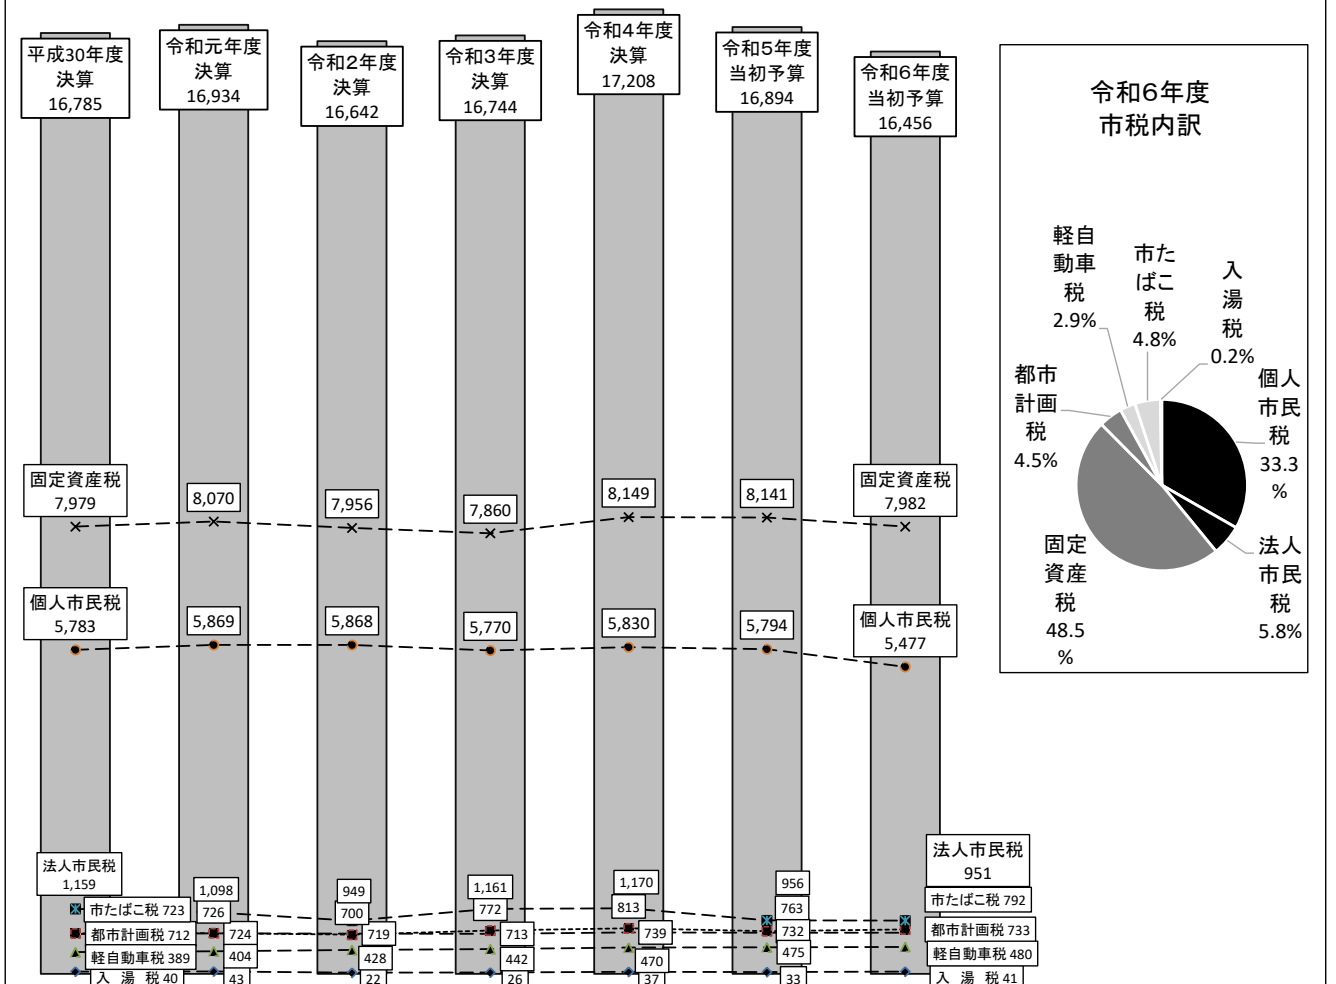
平成30年度
決算
16,785

令和元年度
決算
16,934

令和2年度
決算
16,642

令和3年度
決算
16,744

令和4年度
決算
17,208

令和5年度
当初予算
16,894

令和6年度
当初予算
16,456

令和6年度
市税内訳

軽自動車税
2.9%

市たばこ税
4.8%

入湯税
0.2%

都市計画税
4.5%

個人市民税
33.3%

法人市民税
5.8%

固定資産税
48.5%

固定資産税
7,979

8,070

7,956

7,860

8,149

8,141

固定資産税
7,982

個人市民税
5,783

5,869

5,868

5,770

5,830

5,794

個人市民税
5,477

法人市民税
1,159

1,098

949

1,161

1,170

956

法人市民税
951

市たばこ税 723

726

700

772

813

763

市たばこ税 792

都市計画税 712

724

719

713

739

732

都市計画税 733

軽自動車税 389

404

428

442

470

475

軽自動車税 480

入 湯 税 40

43

22

26

37

33

入 湯 税 41